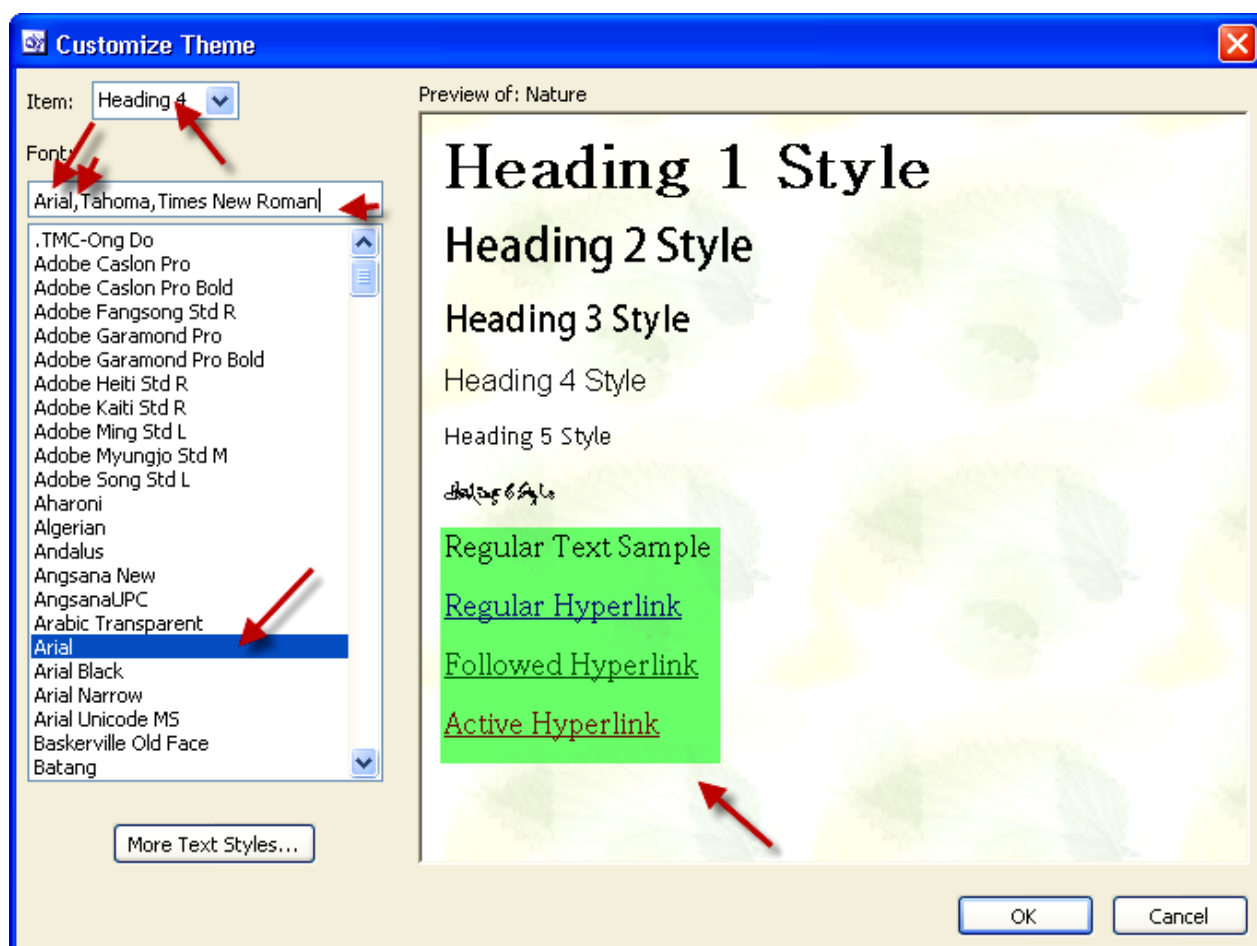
Customize Theme

Item: Heading 4

Font:

Arial,Tahoma,Times New Roman

.TMC-Ong Do
Adobe Caslon Pro
Adobe Caslon Pro Bold
Adobe Fangsong Std R
Adobe Garamond Pro
Adobe Garamond Pro Bold
Adobe Heiti Std R
Adobe Kaiti Std R
Adobe Ming Std L
Adobe Myungjo Std M
Adobe Song Std L
Aharoni
Algerian
Andalus
Angsana New
AngsanaUPC
Arabic Transparent
Arial
Arial Black
Arial Narrow
Arial Unicode MS
Baskerville Old Face
Batang

More Text Styles...

Preview of: Nature

Heading 1 Style

Heading 2 Style

Heading 3 Style

Heading 4 Style

Heading 5 Style

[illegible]

Regular Text Sample

Regular Hyperlink

Followed Hyperlink

Active Hyperlink

OK

Cancel